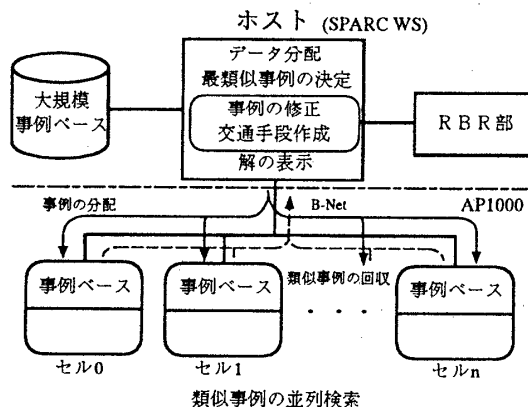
ホスト (SPARC WS)

大規模事例ベース

データ分配
最類似事例の決定
事例の修正
交通手段作成
解の表示

RBR部

事例の分配

B-Net

AP1000

類似事例の回収

事例ベース

事例ベース

事例ベース

・ ・ ・

セル0

セル1

セルn

類似事例の並列検索